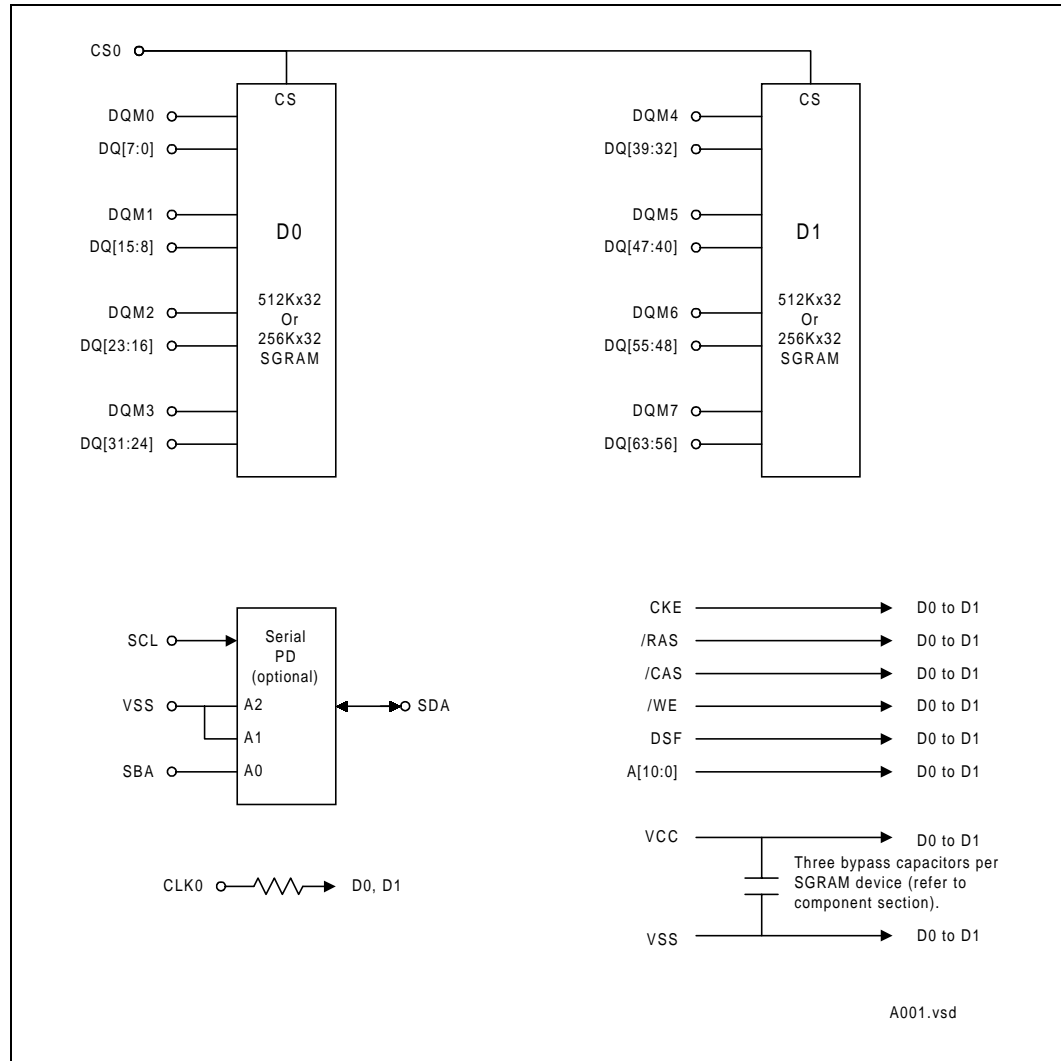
CS0

CS

DQM0
DQ[7:0]

DQM1
DQ[15:8]

D0

DQM2
DQ[23:16]

512Kx32
Or
256Kx32
SGRAM

DQM3
DQ[31:24]

CS

DQM4
DQ[39:32]

DQM5
DQ[47:40]

D1

DQM6
DQ[55:48]

512Kx32
Or
256Kx32
SGRAM

DQM7
DQ[63:56]

SCL

Serial
PD
(optional)

VSS
A2
A1
SDA

SBA
A0

CLK0
D0, D1

CKE
D0 to D1
/RAS
D0 to D1
/CAS
D0 to D1
/WE
D0 to D1
DSF
D0 to D1
A[10:0]
D0 to D1

VCC
D0 to D1

Three bypass capacitors per SGRAM device (refer to component section).

VSS
D0 to D1

A001.vsd